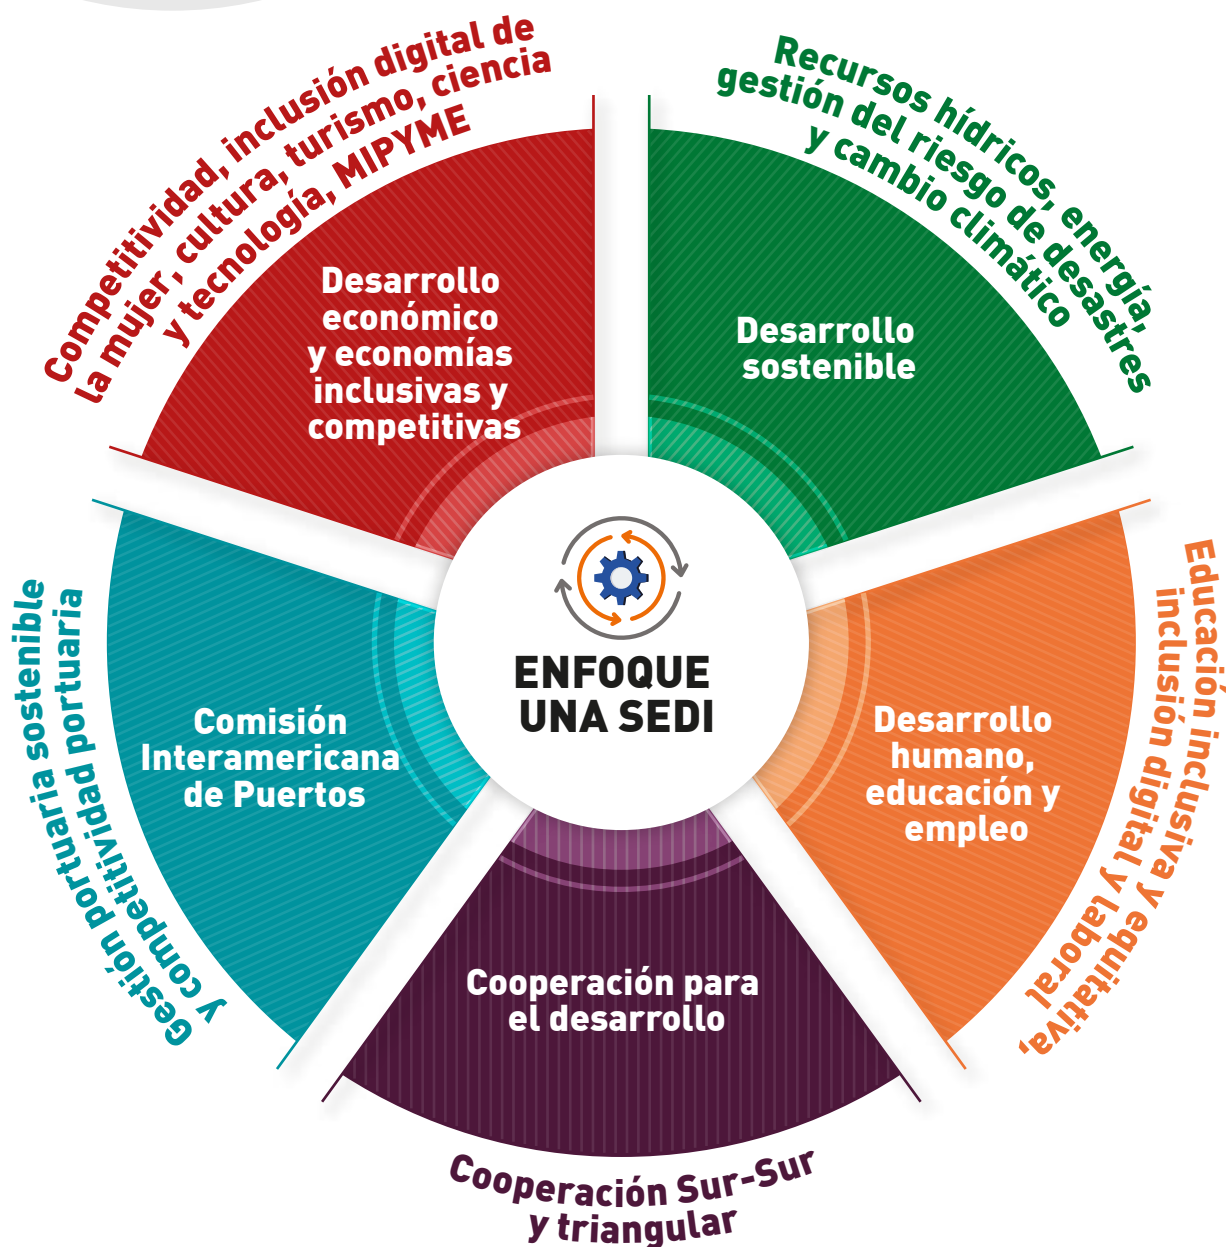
Competitividad, inclusión digital de la mujer, cultura, turismo, ciencia y tecnología, MIPYME

Desarrollo económico y economías inclusivas y competitivas

Recursos hídricos, energía, gestión del riesgo de desastres y cambio climático

Desarrollo sostenible

ENFOQUE UNA SEDI

Comisión Interamericana de Puertos

Gestión portuaria sostenible y competitividad portuaria

Desarrollo humano, educación y empleo

Educación inclusiva y equitativa, inclusión digital y laboral

Cooperación para el desarrollo

Cooperación Sur-Sur y triangular